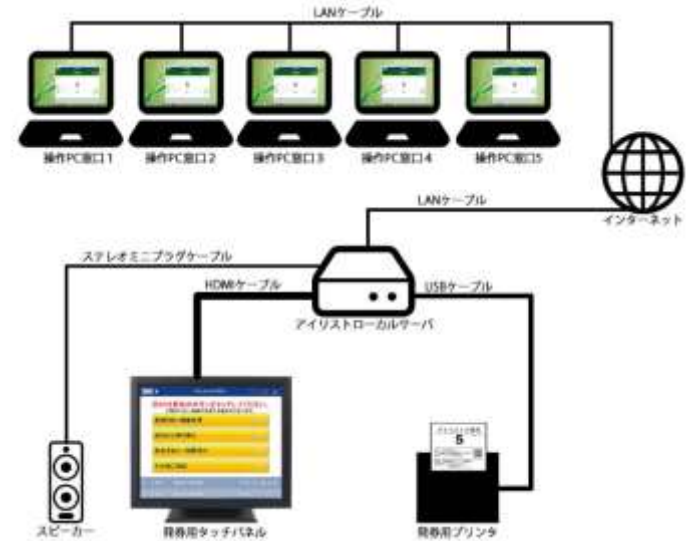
LANケーブル

操作PC窓口1
操作PC窓口2
操作PC窓口3
操作PC窓口4
操作PC窓口5

インターネット

LANケーブル

ステレオミニプラグケーブル

HDMIケーブル

USBケーブル

アイリストローカルサーバ

5

スピーカー

発券用タッチパネル

発券用プリンタ